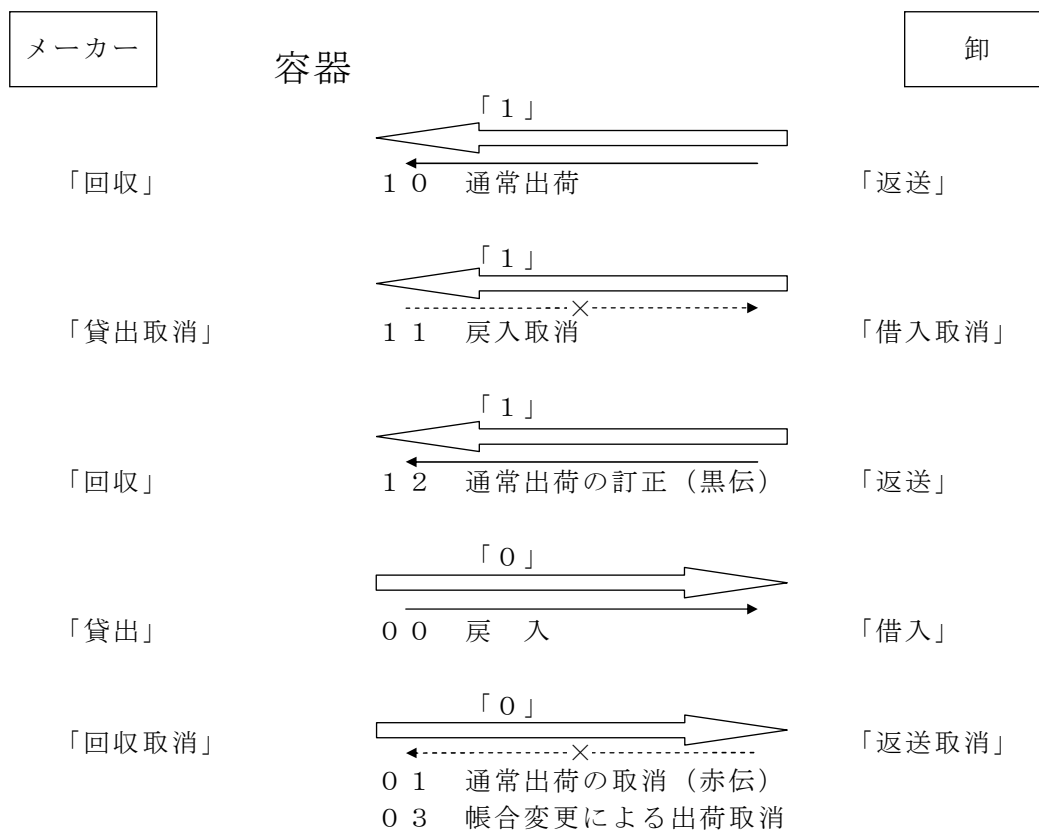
メーカー

容器

卸

「１」

「回収」　１０　通常出荷　「返送」

「１」

「貸出取消」　１１　戻入取消　「借入取消」

「１」

「回収」　１２　通常出荷の訂正（黒伝）　「返送」

「０」

「貸出」　００　戻　入　「借入」

「０」

「回収取消」　「返送取消」

０１　通常出荷の取消（赤伝）
０３　帳合変更による出荷取消